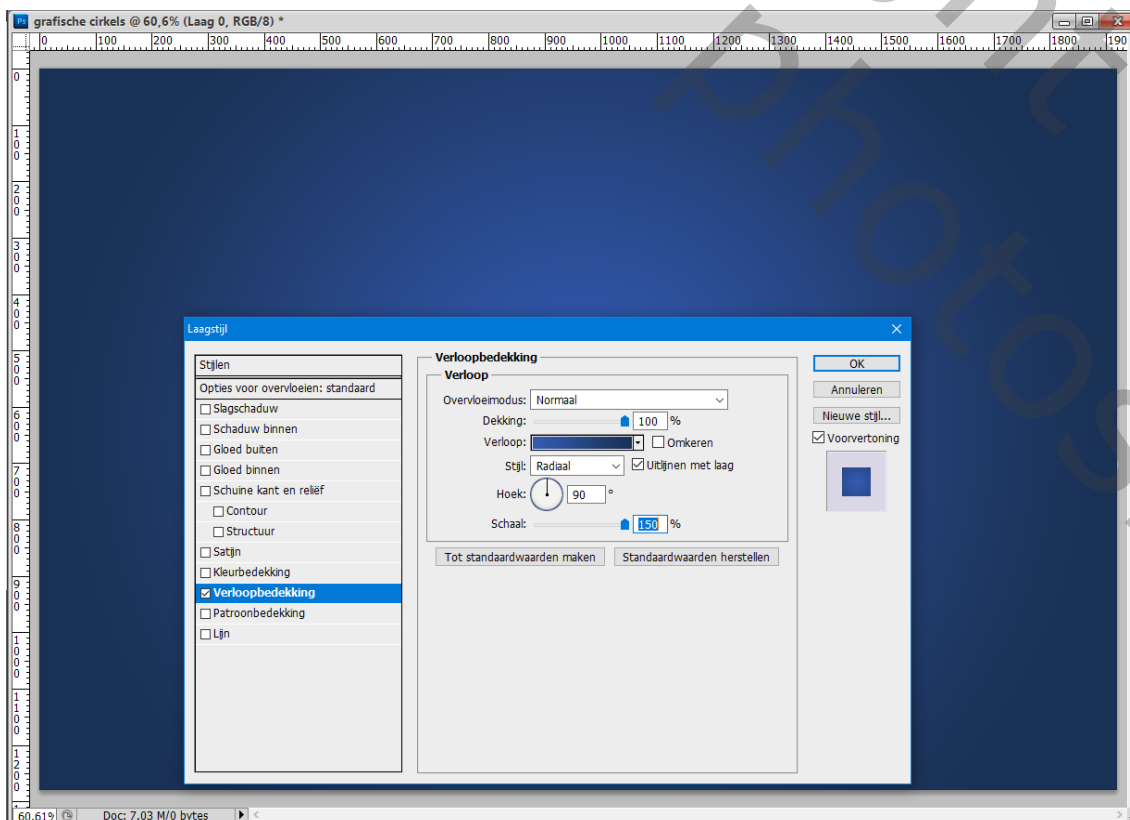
grafische cirkels @ 60,6% (Laag 0, RGB/8) *

0 100 200 300 400 500 600 700 800 900 1000 1100 1200 1300 1400 1500 1600 1700 1800 190

Laagstijl

Stijlen
Opties voor overvloeien: standaard
Slagschaduw
Schaduw binnen
Gloed buiten
Gloed binnen
Schuine kant en reliëf
Contour
Structuur
Satijn
Kleurbedekking
Verloopbedekking
Patroonbedekking
Lijn

Verloopbedekking
Verloop
Overvloeimodus: Normaal
Dekking: 100 %
Verloop: Omkeren
Stijl: Radiaal Uitlijnen met laag
Hoek: 90 °
Schaal: 150 %
Tot standaardwaarden maken Standaardwaarden herstellen

OK
Annuleren
Nieuwe stijl...
Voorvertoning

60,61% Doc: 7,03 M/0 bytes